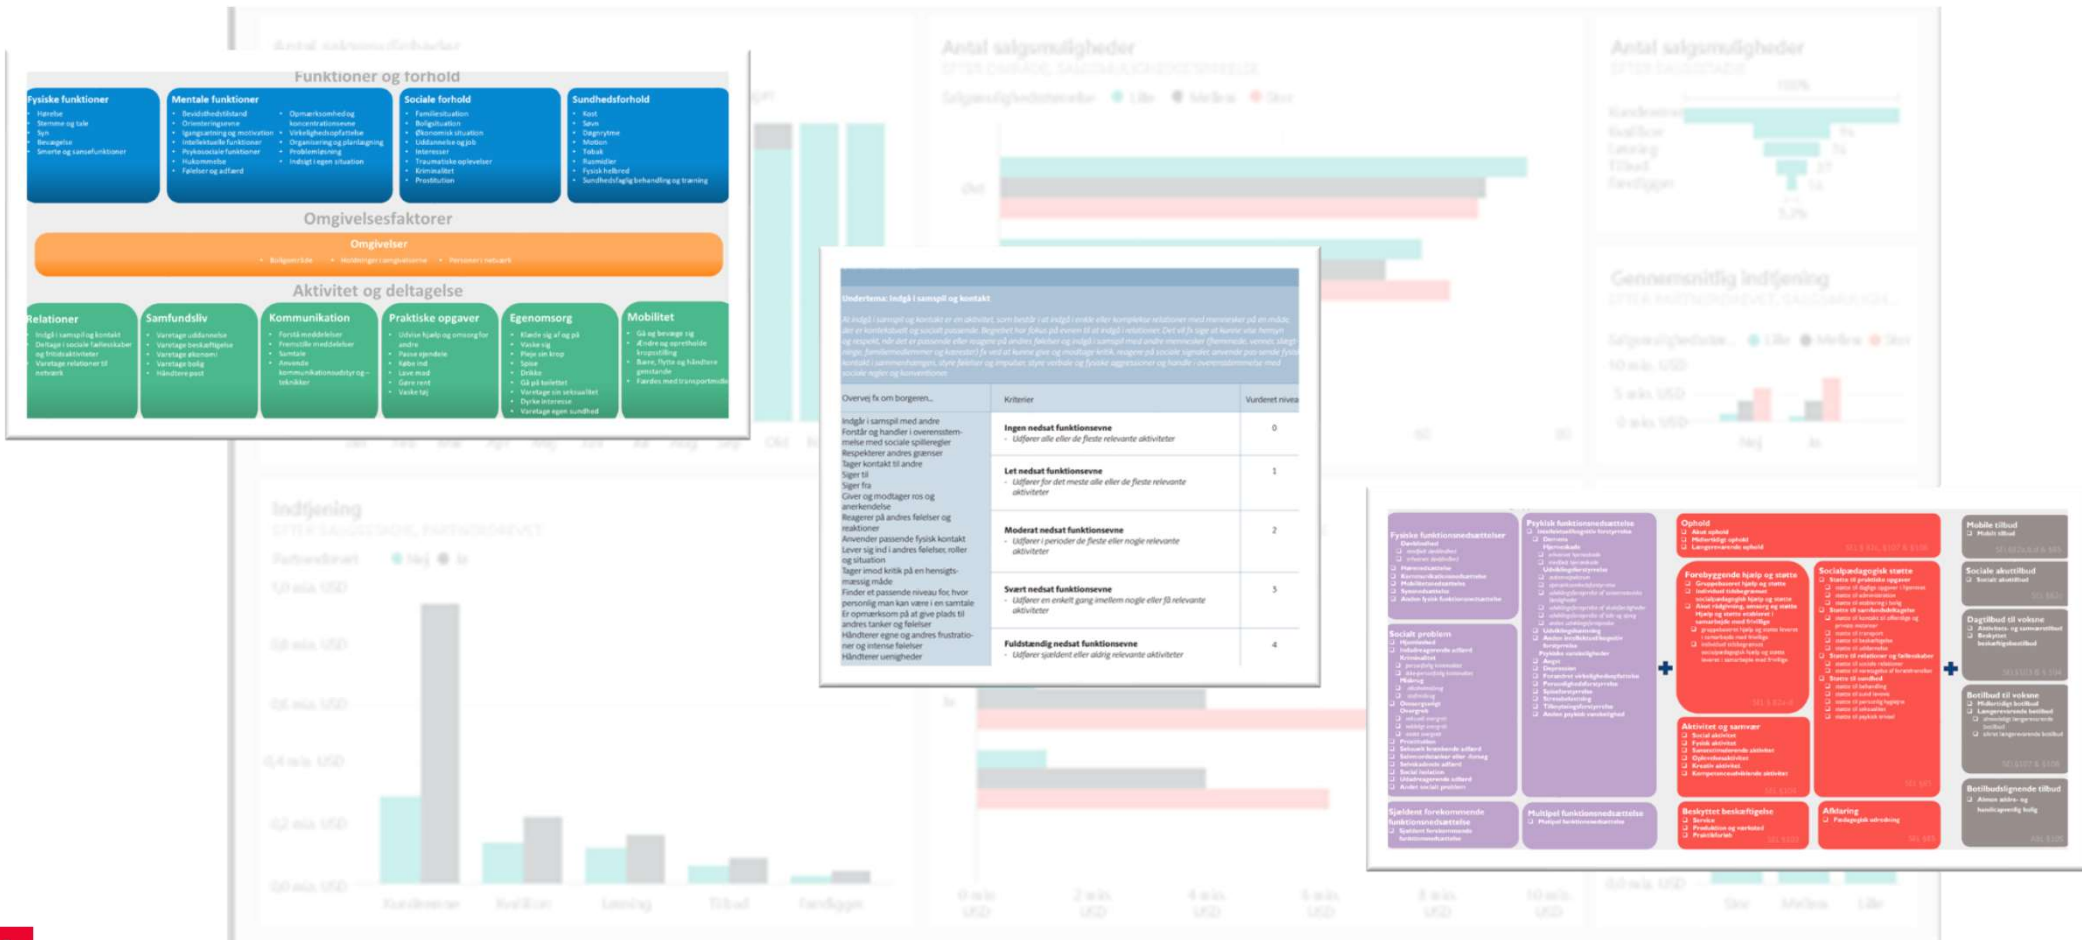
Funktioner og forhold

Fysiske funktioner
- Hørelse
- Stemme og tale
- Syn
- Bevægelse
- Smerte og sansefunktioner

Mentale funktioner
- Bevidsthedstilstand
- Orienteringsevne
- Igangsætning og motivation
- Intellektuelle funktioner
- Psykosociale funktioner
- Hukommelse
- Følelser og adfærd
- Opmærksomhed og koncentrationsevne
- Virkelighedsopfattelse
- Organisering og planlægning
- Problemløsning
- Indsigt i egen situation

Sociale forhold
- Familiesituation
- Boligsituation
- Økonomisk situation
- Uddannelse og job
- Interesser
- Traumatiske oplevelser
- Kriminalitet
- Prostitution

Sundhedsforhold
- Kost
- Søvn
- Døgnrytme
- Motion
- Tobak
- Rusmidler
- Fysisk helbred
- Sundhedsfaglig behandling og træning

Omgivelsesfaktorer

Omgivelser

Aktivitet og deltagelse

Relationer
- Indgå i samspil og kontakt
- Deltage i sociale fællesskaber og fritidsaktiviteter
- Varetage relationer til netværk

Samfundsliv
- Varetage uddannelse
- Varetage beskæftigelse
- Varetage økonomi
- Varetage bolig
- Håndtere post

Kommunikation
- Forstå meddelelser
- Fremstille meddelelser
- Samtale
- Anvende kommunikationsudstyr og -teknikker

Praktiske opgaver
- Udvise hjælp og omsorg for andre
- Passe ejendele
- Købe ind
- Lave mad
- Gøre rent
- Vaske tøj

Egenomsorg
- Klæde sig af og på
- Vaske sig
- Pleje sin krop
- Spise
- Drikke
- Gå på toilettet
- Varetage sin seksualitet
- Dyrke interesse
- Varetage egen sundhed

Mobilitet
- Gå og bevæge sig
- Ændre og opretholde kropsstilling
- Bære, flytte og håndtere genstande
- Færdes med transportmidler

Undertema: Indgå i samspil og kontakt

| Overvej fx om borgeren... | Kriterier | Vurderet niveau |
|---|---|---|
| Indgår i samspil med andre. Forstår og handler i overensstemmelse med sociale spilleregler. Respekterer andres grænser. Tager kontakt til andre. Siger til. Siger fra. Giver og modtager ros og anerkendelse. Reagerer på andres følelser og reaktioner. Anvender passende fysisk kontakt. Lever sig ind i andres følelser, roller og situation. Tager imod kritik på en hensigtsmæssig måde. Finder et passende niveau for, hvor personlig man kan være i en samtale. Er opmærksom på at give plads til andres tanker og følelser. Håndterer egne og andres frustrationer og intense følelser. Håndterer uenigheder | Ingen nedsat funktionsevne - Udfører alle eller de fleste relevante aktiviteter | 0 |
| | Let nedsat funktionsevne - Udfører for det meste alle eller de fleste relevante aktiviteter | 1 |
| | Moderat nedsat funktionsevne - Udfører i perioder de fleste eller nogle relevante aktiviteter | 2 |
| | Svært nedsat funktionsevne - Udfører en enkelt gang imellem nogle eller få relevante aktiviteter | 3 |
| | Fuldstændig nedsat funktionsevne - Udfører sjældent eller aldrig relevante aktiviteter | 4 |

Fysiske funktionsnedsættelser
Socialt problem
Sjældent forekommende funktionsnedsættelser
Psykisk funktionsnedsættelse
Multipel funktionsnedsættelse
Ophold
Forebyggende hjælp og støtte
Socialpædagogisk støtte
Aktivitet og samvær
Beskyttet beskæftigelse
Aflastning
Mobile tilbud
Sociale akuttilbud
Dagtilbud til voksne
Botilbud til voksne
Botilbudslignende tilbud